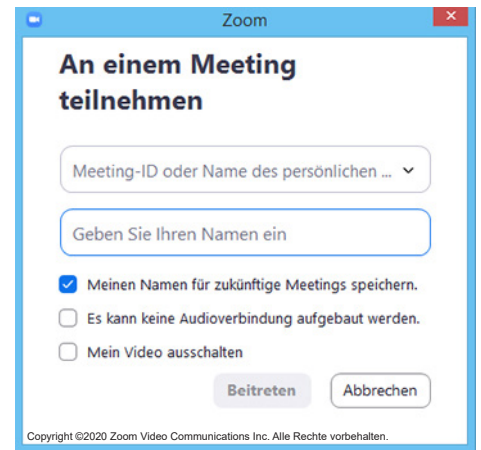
Zoom

An einem Meeting teilnehmen

Meeting-ID oder Name des persönlichen ...

Geben Sie Ihren Namen ein

Meinen Namen für zukünftige Meetings speichern.

Es kann keine Audioverbindung aufgebaut werden.

Mein Video ausschalten

Beitreten

Abbrechen

Copyright ©2020 Zoom Video Communications Inc. Alle Rechte vorbehalten.